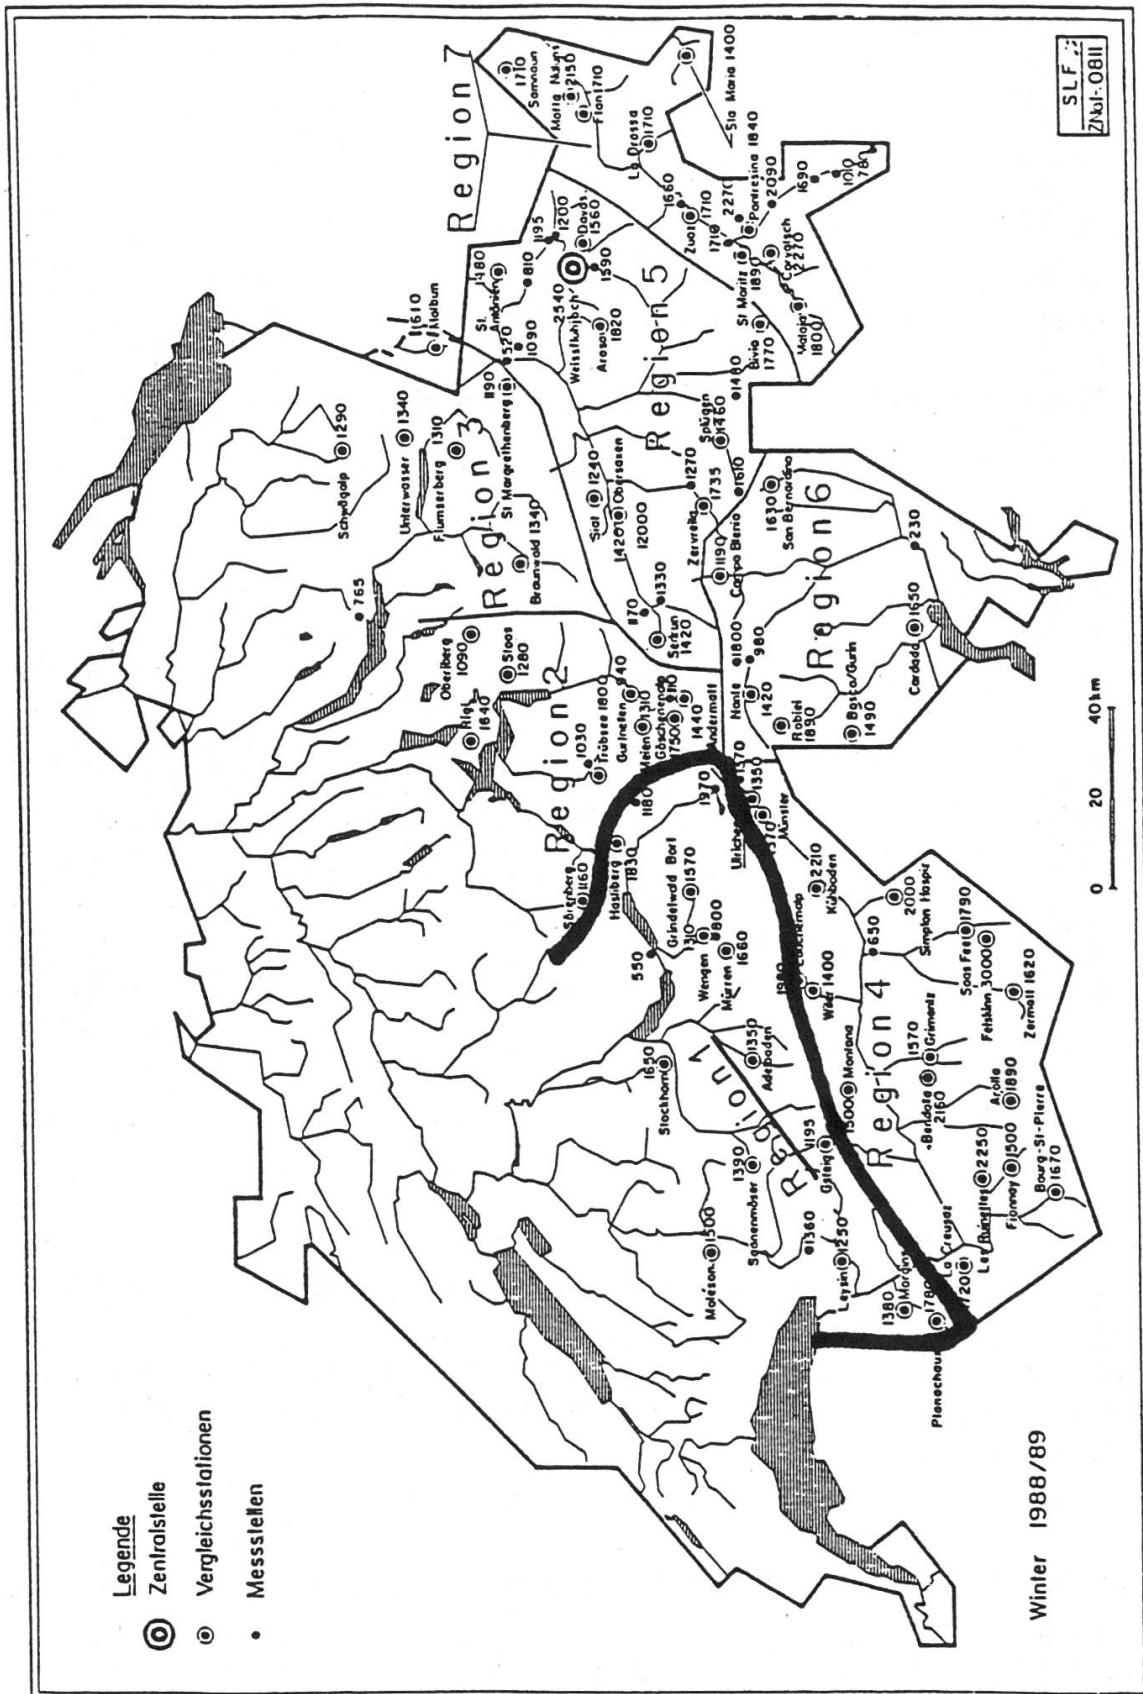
Legende
Zentralstelle
Vergleichsstationen
Messstellen

Winter 1988/89

SLF
Zk bl.-0811

Region 1
Region 2
Region 3
Region 4
Region 5
Region 6
Region 7

Planachaux
1780
1380
Morgins
1200
La Creusaz
Les Ruinettes
Fionnay 1500
2250
Bourg-St-Pierre 1670
Leysin
1250
1360
Moléson 1500
Saanenmöser
1390
Gsteig
1195
1500
Montana
Bendolla 2160
Arolla 1890
Grimentz 1570
Stockhorn 1650
Adelboden 1350
Mürren 1660
Wengen 1310 1800
Grindelwald Bort 1570
550
Weid 1400
1980
Lauchernalp
Fetschalm 3000
Zermatt 1620
Saas Fee 1790
Simplon Hospiz 2000
650
Kühboden 2210
Münster 1310
Ulrichen 1350
1370
Haslieberg 1830
Sörenberg 1160
Meien 1180
Gurtnellen
Göschenenalp 1750
1110
Andermatt 1440
1570
Trübsee 1800
1030
Engelberg
840
1310
Rigi 1640
Oberiberg 1090
Stoos 1280
765
Braunwald 1340
Flumserberg 1310
Unterwasser 1340
Schwägalp 1290
St Margrethenberg 1190
Sfazu 1420
1170
1330
Sial 1240
Obersaxen 1420
12000
Zervreila 1270
1735
Splügen 1460
1610
Campo Blenio 1190
Nante 1800
980
1420
Robiei 1890
Bosco/Gurin 1490
Cardada 1650
230
San Bernardino 1630
1480
Bivio 1770
St Moritz 1890
Maloja 1800
Corvatsch 2270
Pontresina 1840
2090
1690
1010
780
Zuoz 1710
1710
2270
1660
La Drossa 1710
Sta Maria 1400
Samnaun 1710
Motta Naluns 2150
Ftan 1710
Davos 1560
1200
1195
1590
Weissfluhjoch 2540
Arosa 1820
1090
St. Antönien 1520
1480
810
1610
Malbun

0 20 40 km